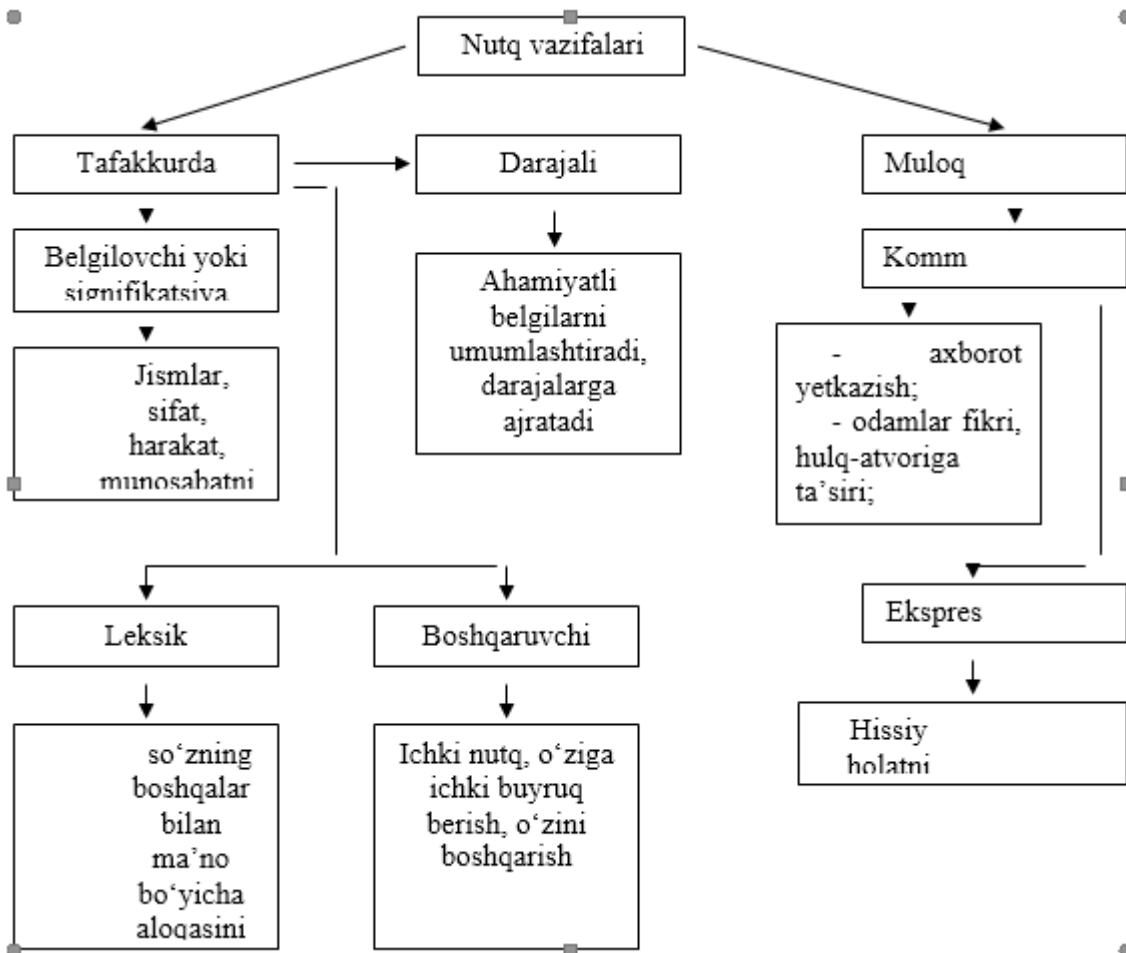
Nutq vazifalari

Tafakkurda

Darajali

Muloq

Belgilovchi yoki signifikatsiya

Ahamiyatli belgilarni umumlashtiradi, darajalarga ajratadi

Komm

Jismlar, sifat, harakat, munosabatni

- axborot yetkazish;
- odamlar fikri, hulq-atvoriga ta'siri;

Leksik

Boshqaruvchi

Ekspres

so'zning boshqalar bilan ma'no bo'yicha aloqasini

Ichki nutq, o'ziga ichki buyruq berish, o'zini boshqarish

Hissiy holatni